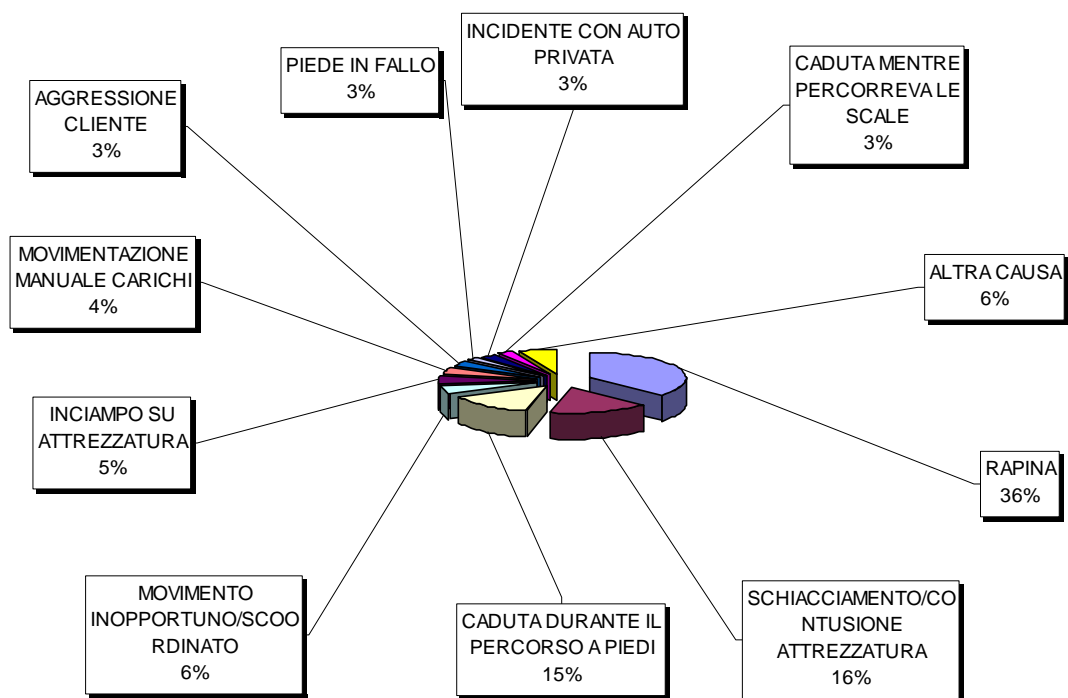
INCIDENTE CON AUTO PRIVATA
3%

PIEDE IN FALLO
3%

CADUTA MENTRE PERCORREVA LE SCALE
3%

AGGRESSIONE CLIENTE
3%

MOVIMENTAZIONE MANUALE CARICHI
4%

ALTRA CAUSA
6%

INCIAMPO SU ATTREZZATURA
5%

RAPINA
36%

MOVIMENTO INOPPORTUNO/SCOORDINATO
6%

CADUTA DURANTE IL PERCORSO A PIEDI
15%

SCHIACCIAMENTO/CONTUSIONE ATTREZZATURA
16%